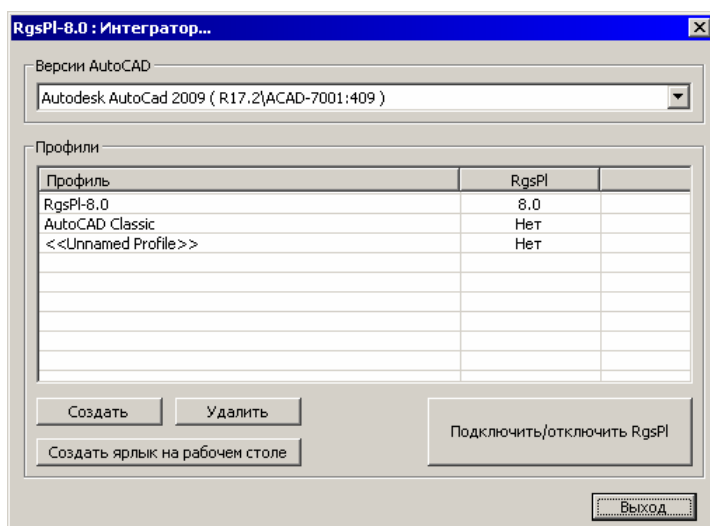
RgsPl-8.0 : Интегратор...

Версии AutoCAD

Autodesk AutoCad 2009 ( R17.2\ACAD-7001:409 )

Профили

| Профиль | RgsPl |
|---|---|
| RgsPl-8.0 | 8.0 |
| AutoCAD Classic | Нет |
| <<Unnamed Profile>> | Нет |

Создать

Удалить

Создать ярлык на рабочем столе

Подключить/отключить RgsPl

Выход